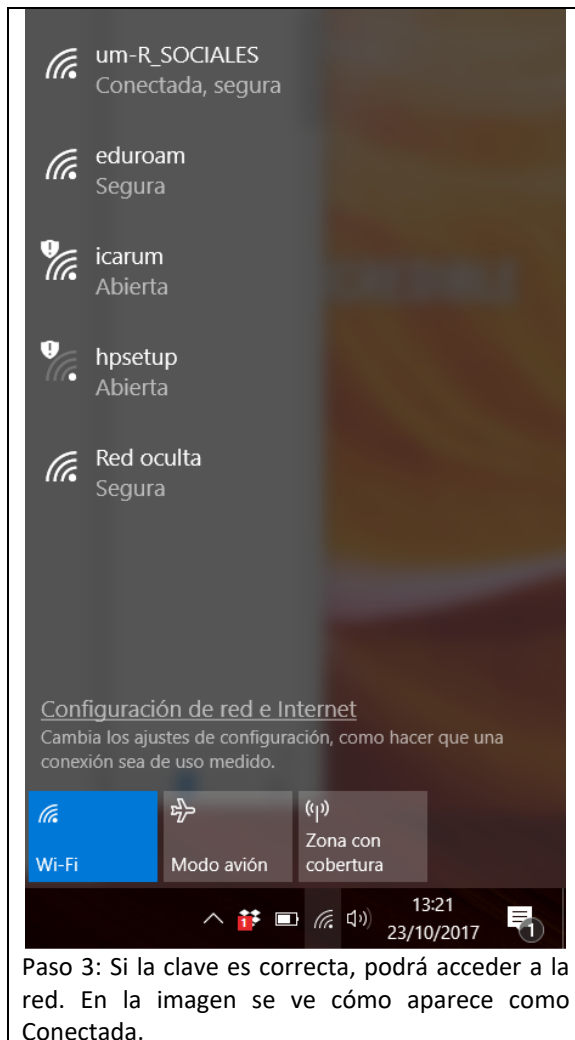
um-R_SOCIALES
Conectada, segura

eduroam
Segura

icarum
Abierta

hpsetup
Abierta

Red oculta
Segura

Configuración de red e Internet
Cambia los ajustes de configuración, como hacer que una conexión sea de uso medido.

Wi-Fi

Modo avión

Zona con cobertura

13:21
23/10/2017

1

Paso 3: Si la clave es correcta, podrá acceder a la red. En la imagen se ve cómo aparece como Conectada.